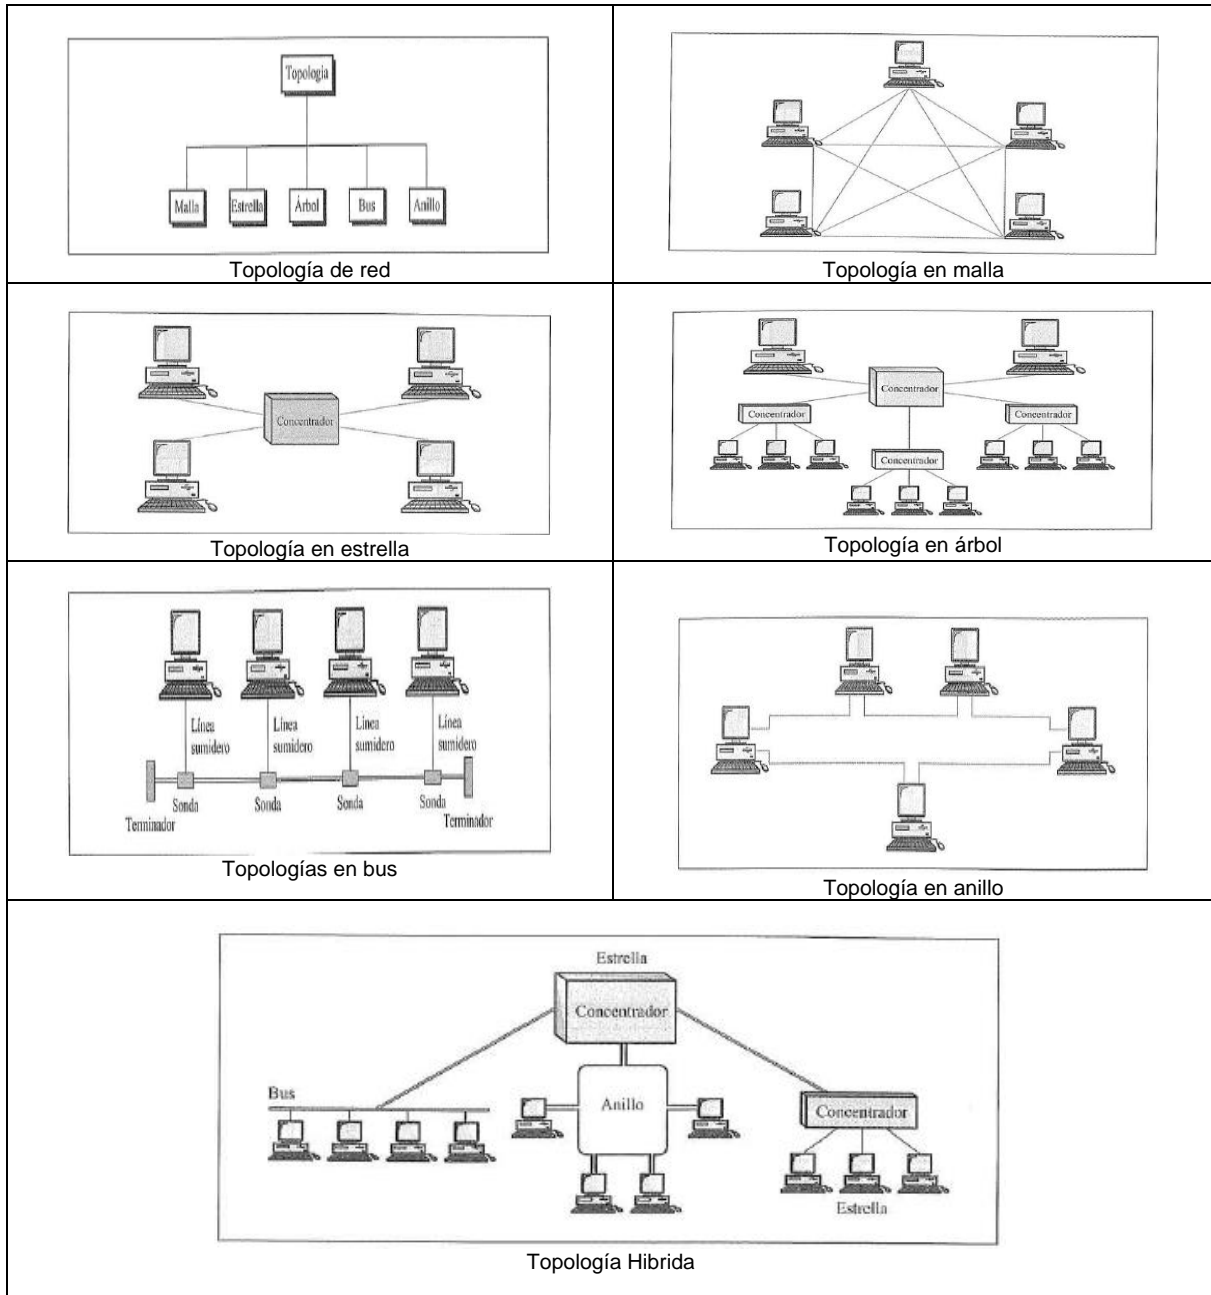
| | |
|---|---|
| Topología<br>Malla Estrella Árbol Bus Anillo<br>Topología de red | Topología en malla |
| Concentrador<br>Topología en estrella | Concentrador<br>Concentrador Concentrador<br>Concentrador<br>Topología en árbol |
| Línea sumidero Línea sumidero Línea sumidero Línea sumidero<br>Sonda Sonda Sonda Sonda<br>Terminador Terminador<br>Topologías en bus | Topología en anillo |

Estrella
Concentrador
Bus
Anillo
Concentrador
Estrella
Topología Hibrida